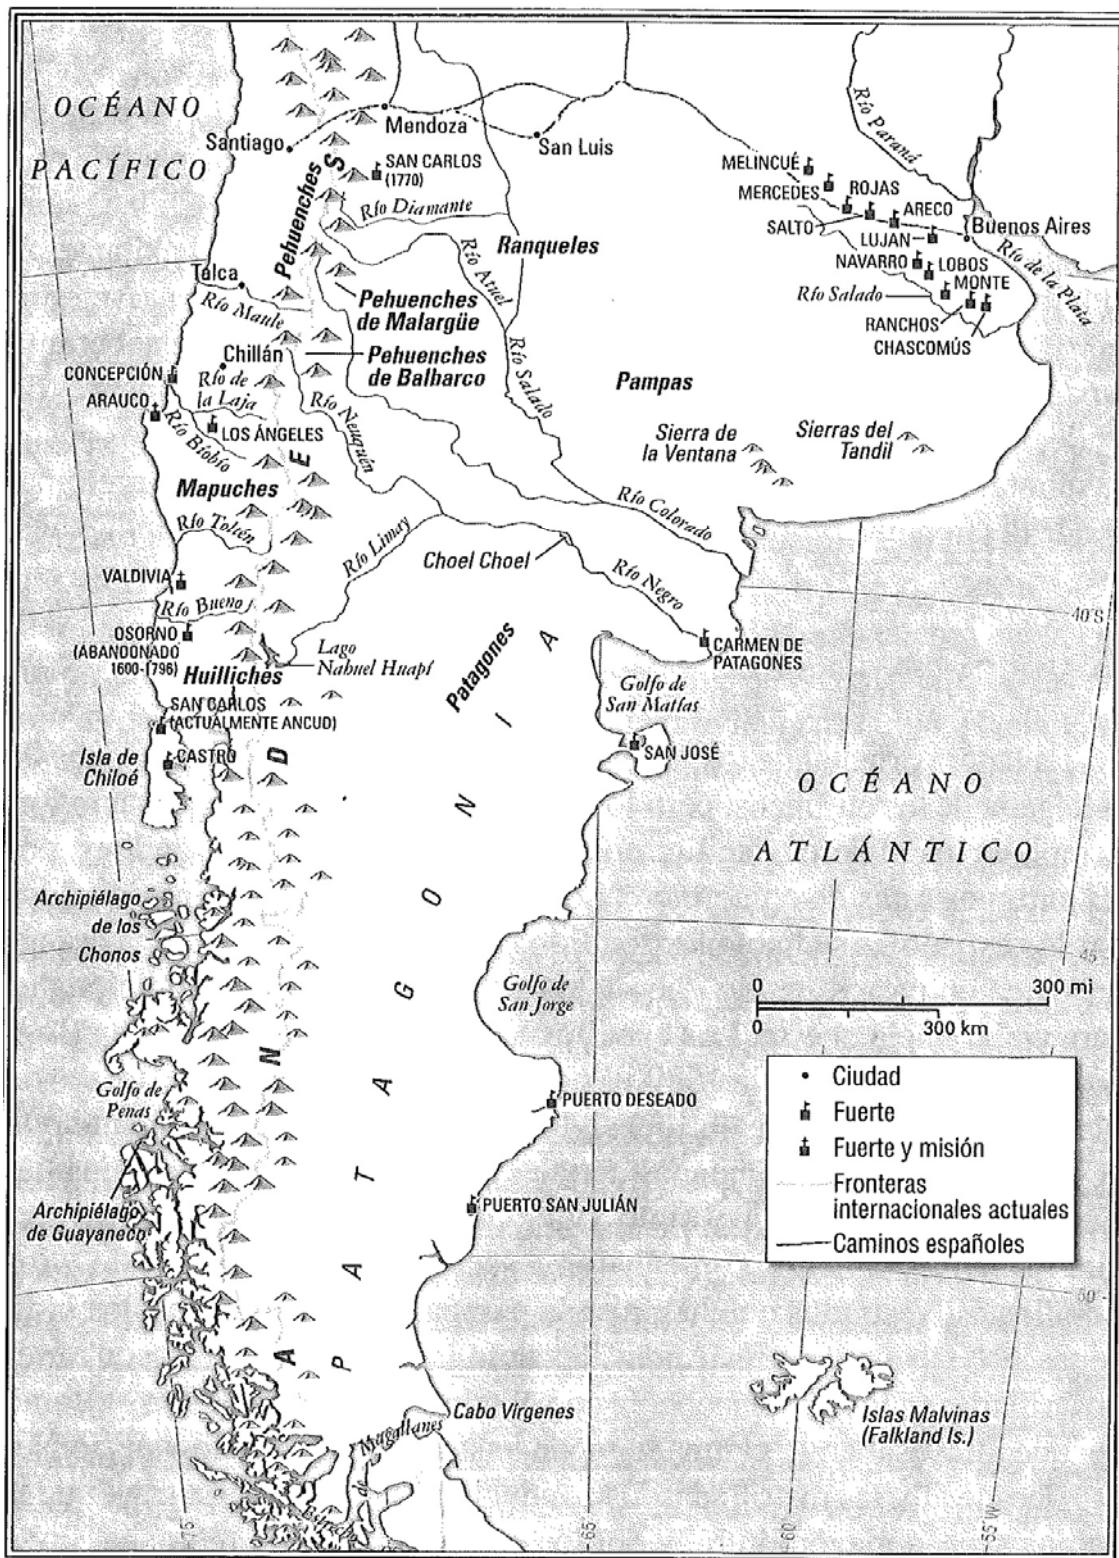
OCÉANO PACÍFICO

Santiago
Mendoza
San Luis
SAN CARLOS (1770)
Río Paraná
MELINCUÉ
MERCEDES
ROJAS
ARECO
SALTO
LUJAN
Buenos Aires
NAVARRO
LOBOS
MONTE
Río Salado
RANCHOS
CHASCOMÚS
Río de la Plata
Río Diamante
Ranqueles
Río Atuel
Pehuenches
Talca
Río Maule
Pehuenches de Malargüe
Chillán
Pehuenches de Balbarco
CONCEPCIÓN
ARAUCO
Río de la Laja
Río Biobío
LOS ÁNGELES
Río Neuquén
Río Salado
Pampas
Sierra de la Ventana
Sierras del Tandil
Mapuches
Río Toltén
Río Colorado
Río Limay
Choel Choel
Río Negro
VALDIVIA
Río Bueno
OSORNO (ABANDONADO 1600-1796)
Huilliches
Lago Nahuel Huapí
Patagones
CARMEN DE PATAGONES
40°S
Golfo de San Matías
SAN CARLOS (ACTUALMENTE ANCUD)
Isla de Chiloé
CASTRO
SAN JOSÉ
OCÉANO ATLÁNTICO
Archipiélago de los Chonos
Golfo de San Jorge
45
0 300 mi
0 300 km
Golfo de Penas
PUERTO DESEADO
Archipiélago de Guayaneco
PUERTO SAN JULIÁN
50
Cabo Vírgenes
Estrecho de Magallanes
Islas Malvinas (Falkland Is.)
75
65
60
55 W

A N D E S
P A T A G O N I A

• Ciudad
Fuerte
Fuerte y misión
Fronteras internacionales actuales
Caminos españoles